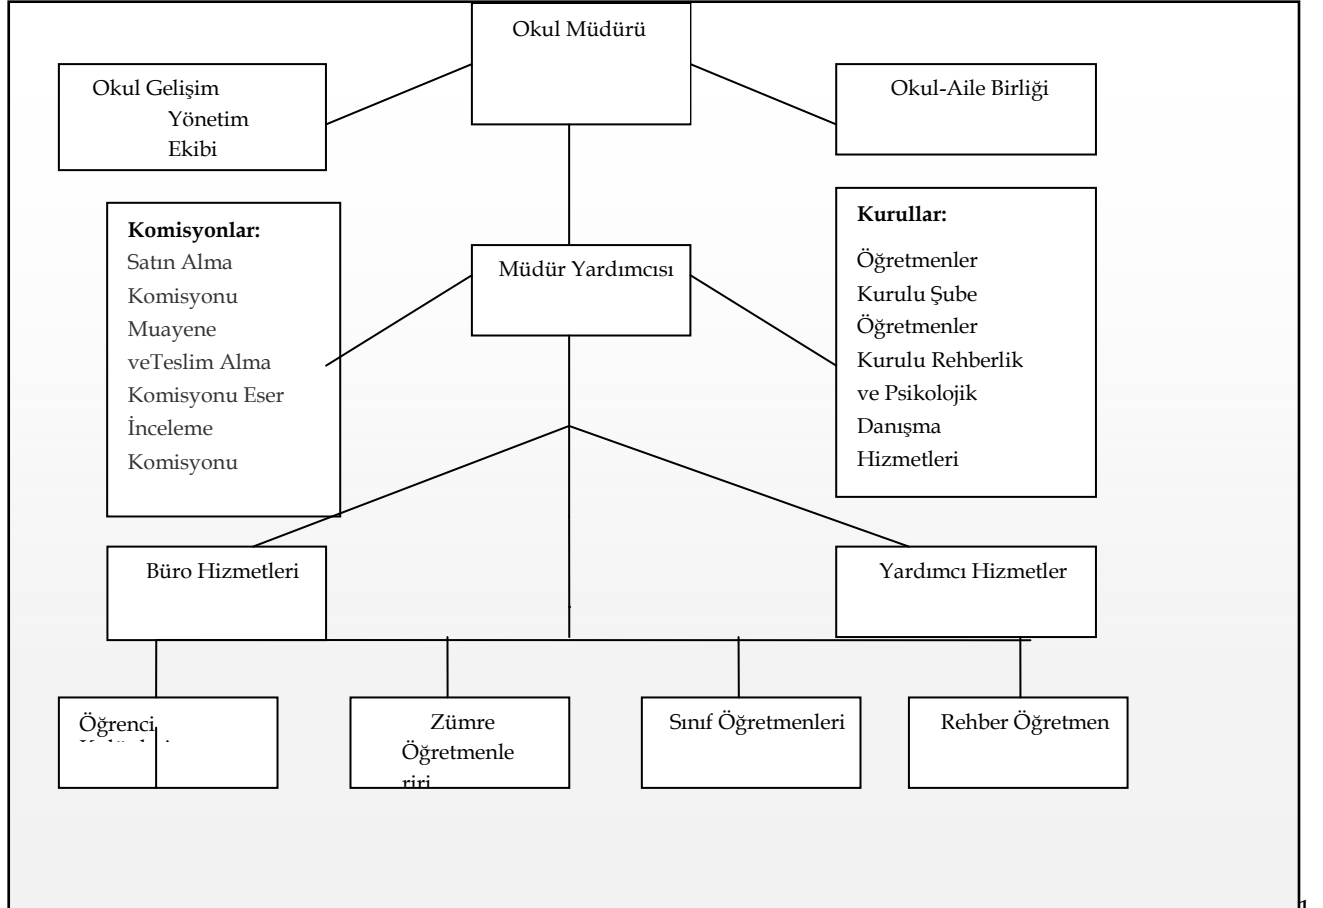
Okul Müdürü

Okul Gelişim Yönetim Ekibi

Okul-Aile Birliği

Komisyonlar:
Satın Alma Komisyonu Muayene veTeslim Alma Komisyonu Eser İnceleme Komisyonu

Müdür Yardımcısı

Kurullar:
Öğretmenler Kurulu Şube Öğretmenler Kurulu Rehberlik ve Psikolojik Danışma Hizmetleri

Büro Hizmetleri

Yardımcı Hizmetler

Öğrenci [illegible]

Zümre Öğretmenle riri

Sınıf Öğretmenleri

Rehber Öğretmen

1